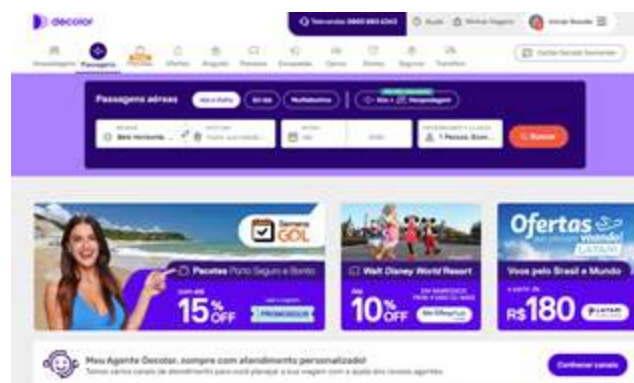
decolar

Televendas 0800 883 6343 | Ajuda | Minhas Viagens | Minha Decolar

Hospedagem | Passagens | Pacotes | Ofertas | Aluguéis | Passeios | Excursões | Carros | Ônibus | Seguros | Transfers

Passagens aéreas | Ida e Volta | Só ida | Multidestino | Voo + Hospedagem

Origem: Belo Horizonte... | Destino | Ida | Volta | Passageiros e classe: 1 Pessoa, Econ... | Buscar

Semana GOL

Pacotes Porto Seguro e Bonito

Até 15% OFF

Walt Disney World Resort

Até 10% OFF

Ofertas ... voando! LATAM

Voos pelo Brasil e Mundo

a partir de R$ 180 LATAM

Meu Agente Decolar, compre com atendimento personalizado!

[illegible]

Conhecer canais